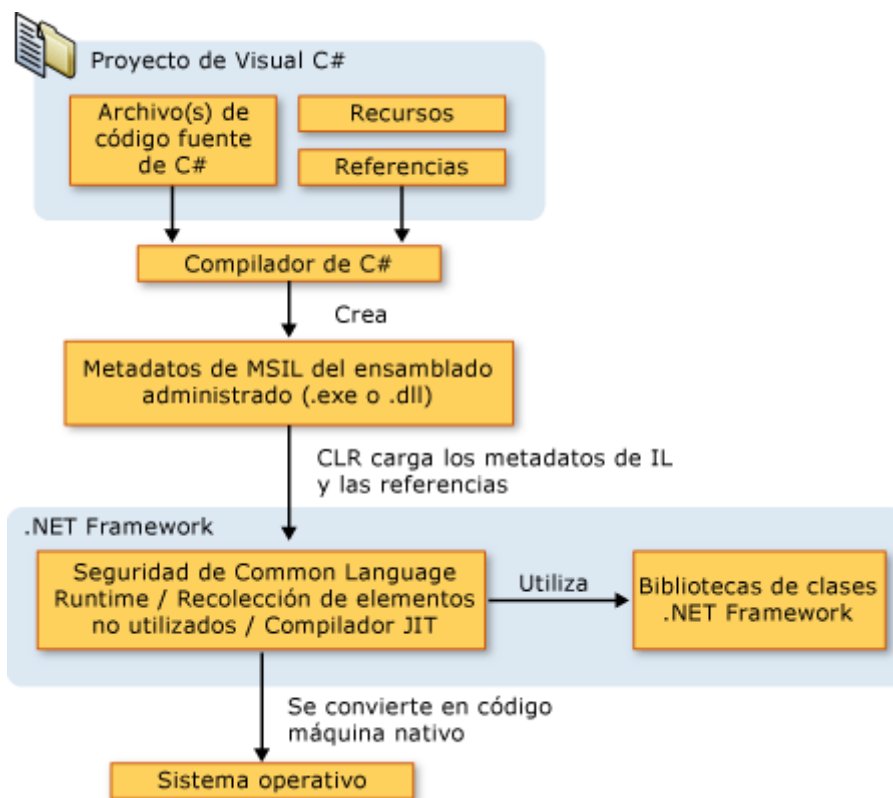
Proyecto de Visual C#

Archivo(s) de código fuente de C#

Recursos

Referencias

Compilador de C#

Crea

Metadatos de MSIL del ensamblado administrado (.exe o .dll)

CLR carga los metadatos de IL y las referencias

.NET Framework

Seguridad de Common Language Runtime / Recolección de elementos no utilizados / Compilador JIT

Utiliza

Bibliotecas de clases .NET Framework

Se convierte en código máquina nativo

Sistema operativo